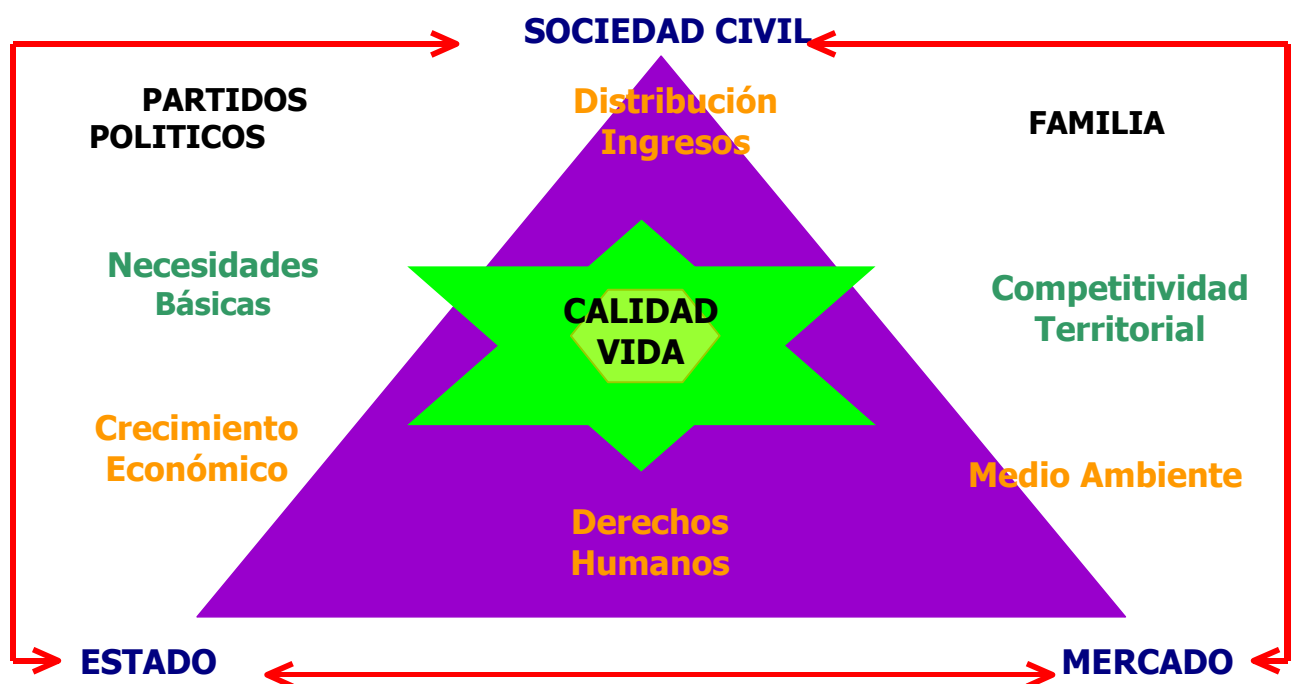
SOCIEDAD CIVIL

PARTIDOS POLITICOS

Distribución Ingresos

FAMILIA

Necesidades Básicas

CALIDAD VIDA

Competitividad Territorial

Crecimiento Económico

Medio Ambiente

Derechos Humanos

ESTADO

MERCADO